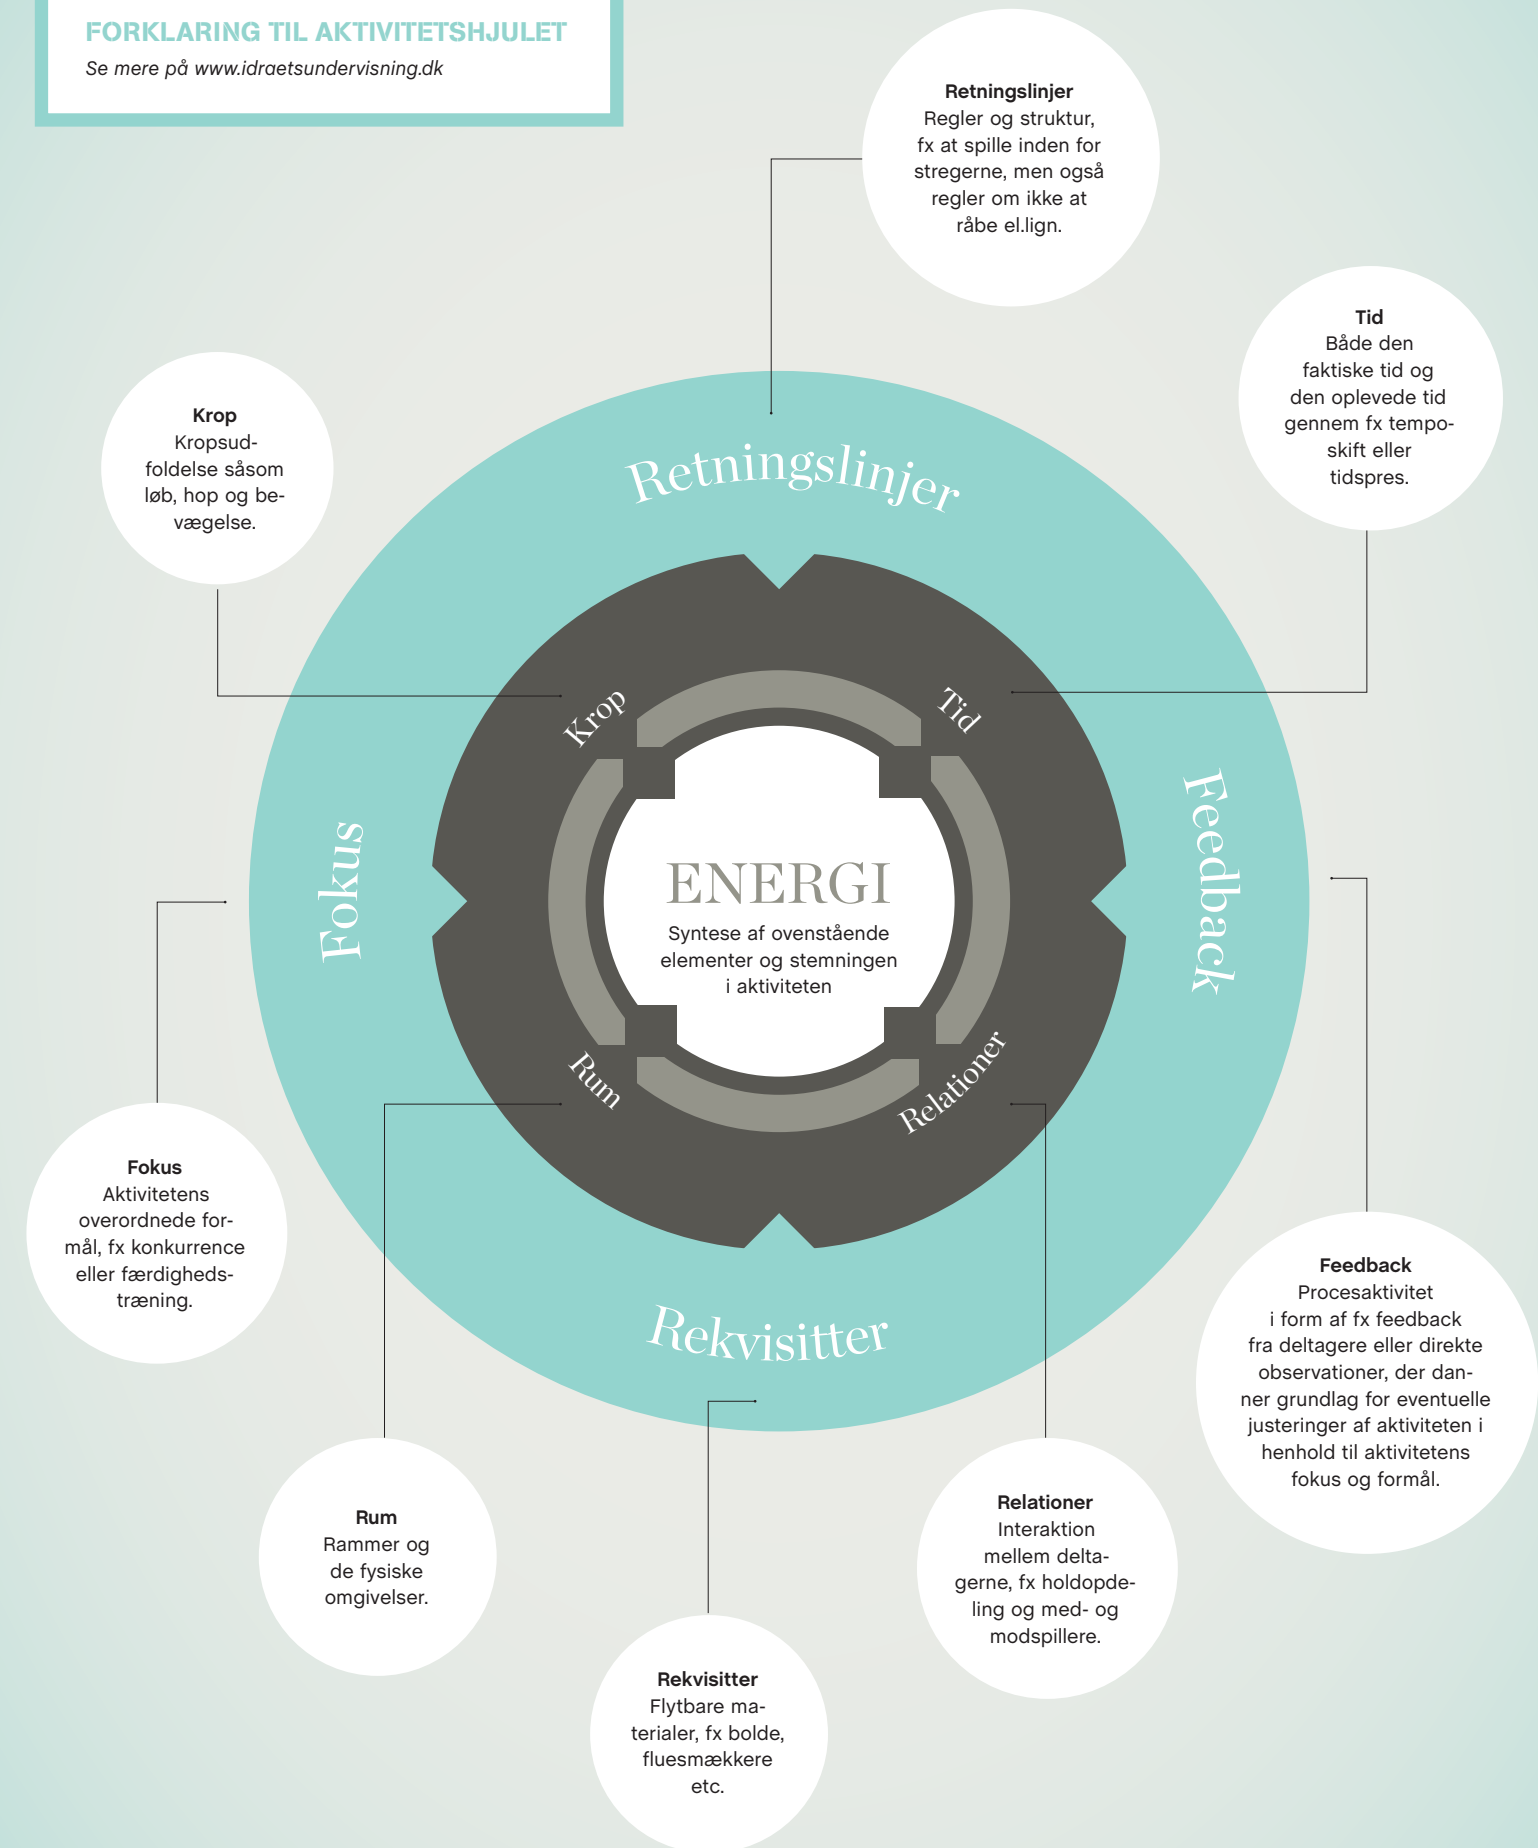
FORKLARING TIL AKTIVITETSHJULET
Se mere på www.idraetsundervisning.dk

Retningslinjer
Regler og struktur, fx at spille inden for stregerne, men også regler om ikke at råbe el.lign.

Tid
Både den faktiske tid og den oplevede tid gennem fx temposkift eller tidspres.

Krop
Kropsudfoldelse såsom løb, hop og bevægelse.

Retningslinjer

Krop

Tid

Fokus

Feedback

ENERGI
Syntese af ovenstående elementer og stemningen i aktiviteten

Rum

Relationer

Rekvisitter

Fokus
Aktivitetens overordnede formål, fx konkurrence eller færdighedstræning.

Feedback
Procesaktivitet i form af fx feedback fra deltagere eller direkte observationer, der danner grundlag for eventuelle justeringer af aktiviteten i henhold til aktivitetens fokus og formål.

Rum
Rammer og de fysiske omgivelser.

Relationer
Interaktion mellem deltagerne, fx holdopdeling og med- og modspillere.

Rekvisitter
Flytbare materialer, fx bolde, fluesmækkere etc.